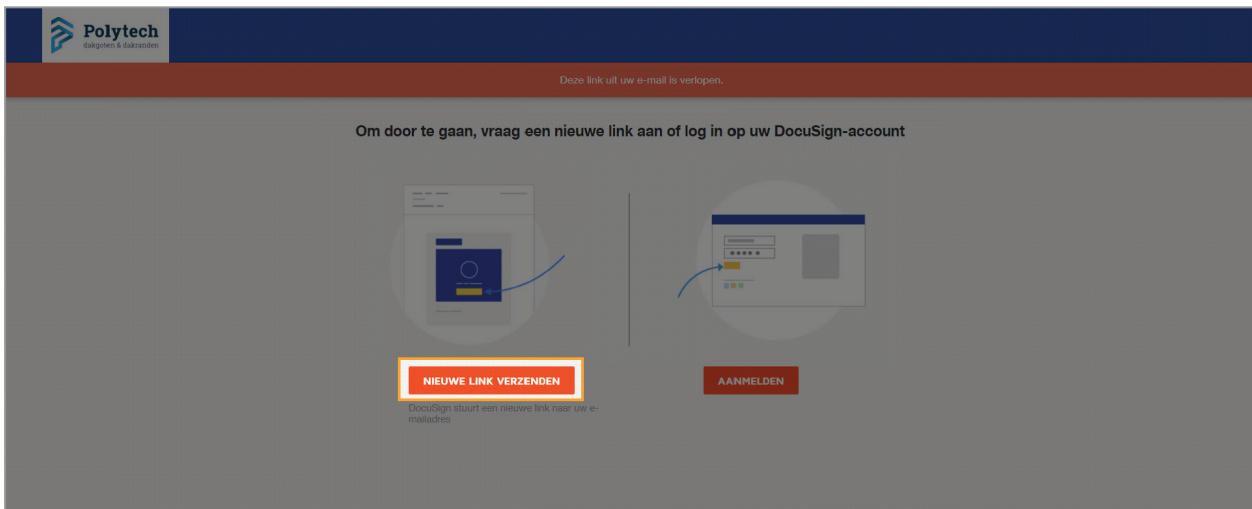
Polytech
dakgoten & dakranden

Deze link uit uw e-mail is verlopen.

Om door te gaan, vraag een nieuwe link aan of log in op uw DocuSign-account

NIEUWE LINK VERZENDEN

DocuSign stuurt een nieuwe link naar uw e-mailadres

AANMELDEN